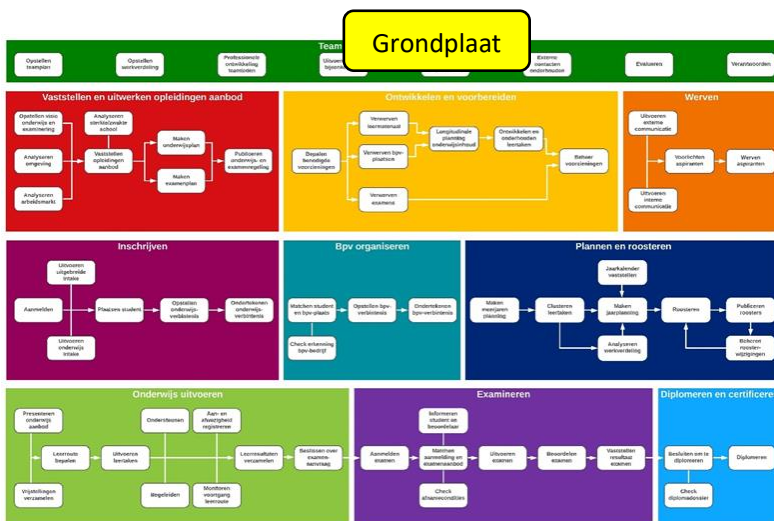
Grondplaat

Team

Opstellen teamplan

Opstellen werkverdeling

Professionele ontwikkeling teamleden

Uitvoeren bijeenkomst

Externe contacten onderhouden

Evalueren

Verantwoorden

Vaststellen en uitwerken opleidingen aanbod

Opstellen visie onderwijs en examinering

Analyseren stenkleinzakte school

Analyseren omgeving

Vaststellen opleidingen aanbod

Maken onderwijsplan

Publiceren onderwijs- en examenregeling

Analyseren arbeidsmarkt

Maken examenplan

Ontwikkelen en voorbereiden

Bepalen benodigde voorzieningen

Verwerven leermateriaal

Verwerven bpv-plaatsen

Verwerven examens

Longitudinale planning onderwijsinhoud

Ontwikkelen en onderhouden leertaken

Beheer voorzieningen

Werven

Uitvoeren externe communicatie

Voorlichten aspiranten

Werven aspiranten

Uitvoeren interne communicatie

Inschrijven

Uitvoeren uitgebreide intake

Aanmelden

Plaatsen student

Opstellen onderwijs-verbintenis

Ondertekenen onderwijs-verbintenis

Uitvoeren onderwijs intake

Bpv organiseren

Matchen student en bpv-plaats

Opstellen bpv-verbintenis

Ondertekenen bpv-verbintenis

Check erkenning bpv-bedrijf

Plannen en roosteren

Jaarkalender vaststellen

Maken meerjaren planning

Clusteren leertaken

Maken jaarplanning

Roosteren

Publiceren roosters

Analyseren werkverdeling

Bekken rooster-wijzigingen

Onderwijs uitvoeren

Presenteren onderwijs aanbod

Leerroute bepalen

Uitvoeren leertaken

Onderbouwen

Aan- en afwezigheid registreren

Leerresultaten verzamelen

Beslissen over examen-aanvraag

Vrijstellingen verzamelen

Begeleiden

Monitoren voortgang leerroute

Examineren

Informeren student en beoordelaar

Aanmelden examen

Matchen aanmelding en examenaanbod

Uitvoeren examen

Beoordelen examen

Vaststellen resultaat examen

Check afnamecondities

Diplomeren en certificeren

Besluiten om te diplomeren

Diplomeren

Check diplomadossier